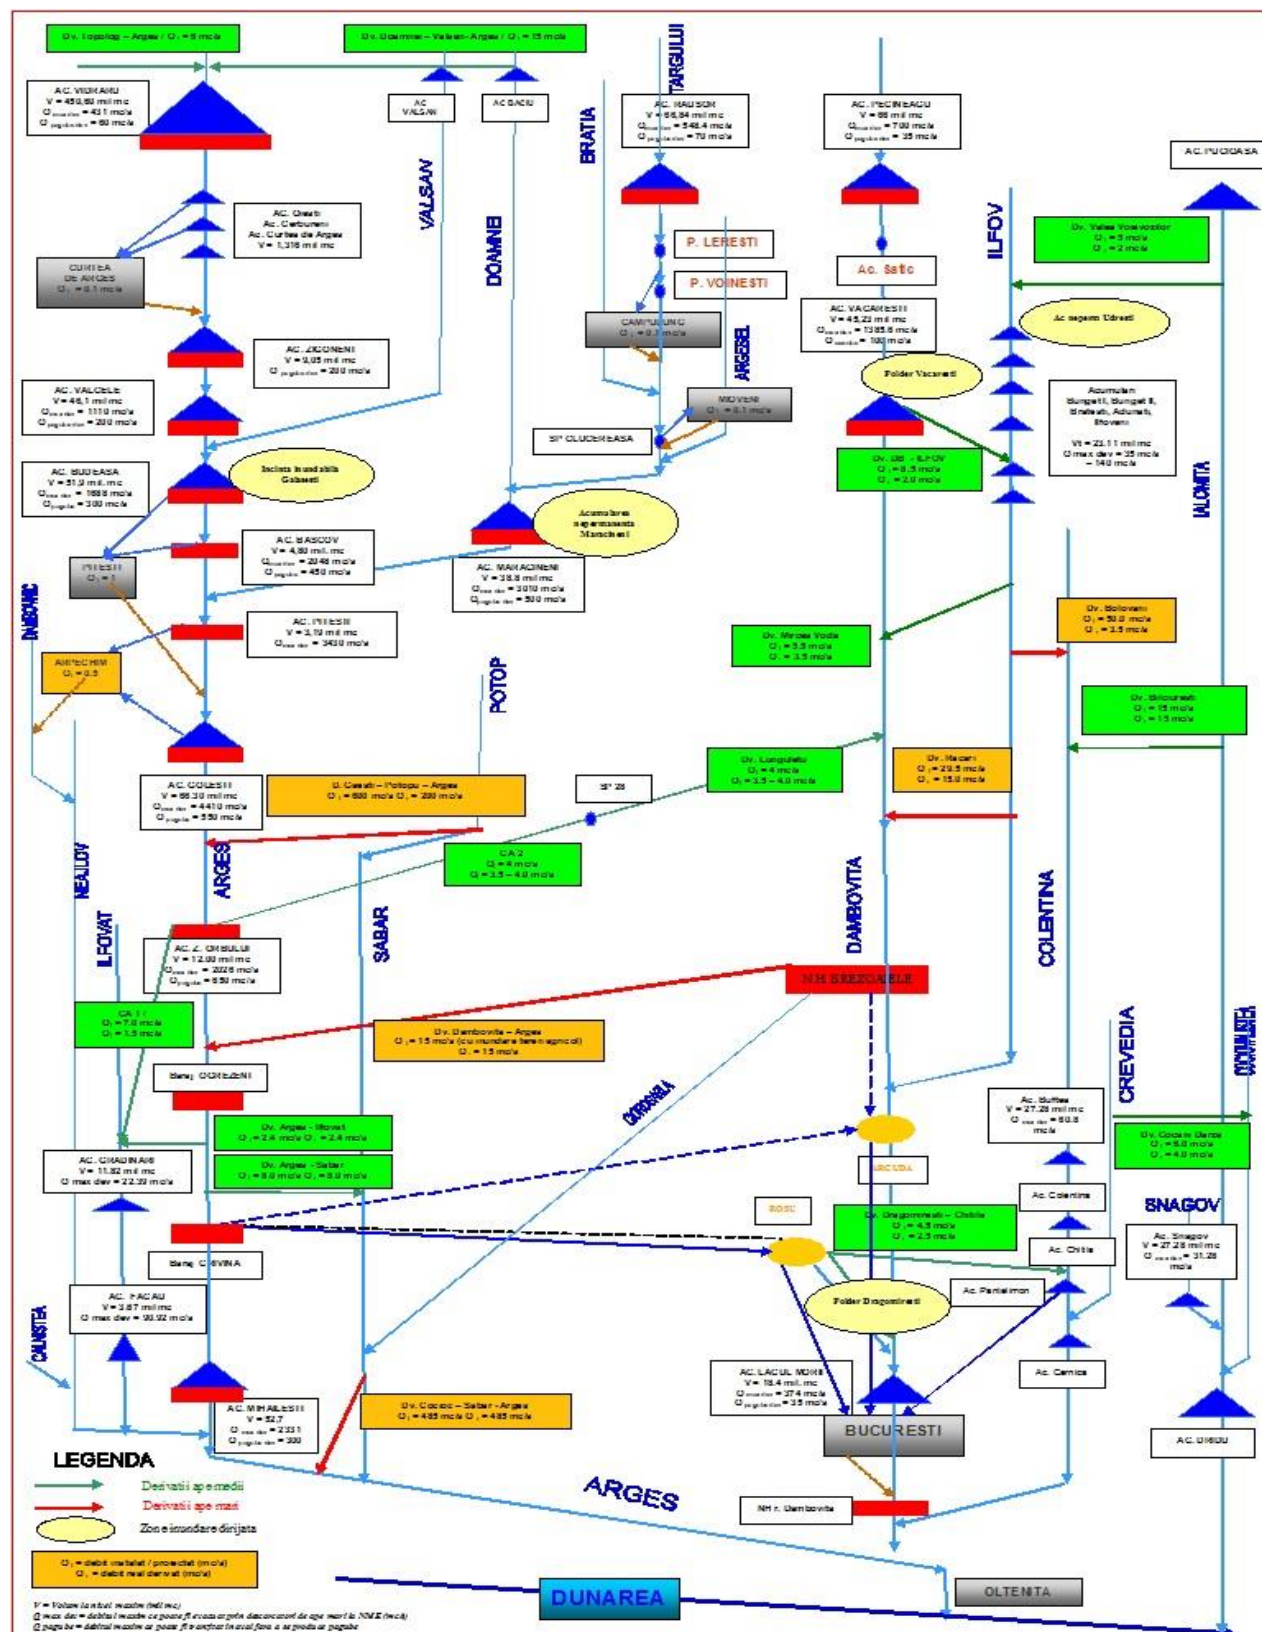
Dv. Topolog – Arges / $Q_i$ = 5 mc/s

Dv. Doamnei – Valsan – Arges / $Q_i$ = 15 mc/s

AC. VIDRARU
V = 450,60 mil mc
$Q_{instalat}$ = 431 mc/s
$Q_{pagube}$ = 60 mc/s

AC VALSAN

AC BACIU

TARGULUI

BRATIA

AC. RAUSOR
V = 56,84 mil mc
$Q_{instalat}$ = 548.4 mc/s
$Q_{pagube}$ = 70 mc/s

AC. PECINEAGU
V = 66 mil mc
$Q_{instalat}$ = 700 mc/s
$Q_{pagube}$ = 35 mc/s

AC. PUCIOASA

VALSAN

DOAMNEI

AC. Oesti
Ac. Cerbureni
Ac. Curtea de Arges
V = 1,316 mil mc

CURTEA DE ARGES
$Q_i$ = 0.1 mc/s

P. LERESTI

P. VOINESTI

Ac. Scelic

ILFOV

Dv. Valea Voievozilor
$Q_i$ = 5 mc/s
$Q_r$ = 2 mc/s

CAMPULUNG
$Q_i$ = 0.1 mc/s

ARGESEL

AC. VACARESTI
V = 45,22 mil mc
$Q_{instalat}$ = 1385.6 mc/s
$Q_{pagube}$ = 100 mc/s

Ac nepermanent Udresti

AC. ZIGONENI
V = 9,05 mil mc
$Q_{pagube}$ = 200 mc/s

Polder Vacaresti

AC. VALCELE
V = 46,1 mil mc
$Q_{instalat}$ = 1110 mc/s
$Q_{pagube}$ = 200 mc/s

MIOVENI
$Q_i$ = 0.1 mc/s

Acumulari Bungetii, Bunget II, Brebeni, Adunati, Bovareni
Vt = 23.11 mil mc
Q max dev = 35 mc/s – 140 mc/s

SP CLUCEREASA

Dv. DB – ILFOV
$Q_i$ = 8.5 mc/s
$Q_r$ = 2.0 mc/s

AC. BUDEASA
V = 51,9 mil. mc
$Q_{max\ dev}$ = 1688 mc/s
$Q_{pagube}$ = 300 mc/s

Incinta inundabila Golesti

IALOMITA

Acumulare nepermanenta Manicesti

AC. BASCOV
V = 4,80 mil. mc
$Q_{instalat}$ = 2048 mc/s
$Q_{pagube}$ = 450 mc/s

PITESTI
$Q_i$ = 1

AC. MARACINENI
V = 38.8 mil mc
$Q_{max\ dev}$ = 3010 mc/s
$Q_{pagube\ dev}$ = 500 mc/s

DAMBOVNIC

AC. PITESTI
V = 3,19 mil mc
$Q_{max\ dev}$ = 3450 mc/s

Dv. Bolovani
$Q_i$ = 50.0 mc/s
$Q_r$ = 3.5 mc/s

Dv. Mircea Voda
$Q_i$ = 5.5 mc/s
$Q_r$ = 3.5 mc/s

ARPECHIM
$Q_i$ = 0.5

POTOP

Dv. Bricuresti
$Q_i$ = 15 mc/s
$Q_r$ = 1.5 mc/s

Dv. Lunguletu
$Q_i$ = 4 mc/s
$Q_r$ = 3.5 – 4.0 mc/s

Dv. Racari
$Q_i$ = 29.5 mc/s
$Q_r$ = 15.0 mc/s

AC. GOLESTI
V = 66.30 mil mc
$Q_{max\ dev}$ = 4410 mc/s
$Q_{pagube}$ = 550 mc/s

D. Golesti – Potopu – Arges
$Q_i$ = 600 mc/s $Q_r$ = 200 mc/s

SP 28

NEAJLOV

ARGES

CA 2
$Q_i$ = 4 mc/s
$Q_r$ = 3.5 – 4.0 mc/s

DAMBOVITA

COLENTINA

ILFOVAT

SABAR

AC. Z. OMBULUI
V = 12.00 mil mc
$Q_{max\ dev}$ = 2026 mc/s
$Q_{pagube}$ = 650 mc/s

N.H. BREZOAELE

CA 1
$Q_i$ = 7.0 mc/s
$Q_r$ = 1.5 mc/s

Dv. Dambovita – Arges
$Q_i$ = 15 mc/s (cu mundere teren agricol)
$Q_r$ = 15 mc/s

CREVEDIA

COCIOVALISTEA

Baraj OGREZENI

CORBEANCA

Ac. Buftea
V = 27.28 mil mc
Q max dev = 60.8 mc/s

Dv. Arges – Ilfovat
$Q_i$ = 2.4 mc/s $Q_r$ = 2.4 mc/s

Dv. Cocioc Baros
$Q_i$ = 6.0 mc/s
$Q_r$ = 4.0 mc/s

AC. GRADINARI
V = 11.82 mil mc
Q max dev = 22.39 mc/s

Dv. Arges – Sabar
$Q_i$ = 8.0 mc/s $Q_r$ = 8.0 mc/s

ARCUDA

Ac. Colentina

ROSU

Dv. Dragomiresti – Chitila
$Q_i$ = 4.5 mc/s
$Q_r$ = 2.5 mc/s

SNAGOV

Ac. Chitila

Baraj CRIVINA

Ac. Snagov
V = 27.28 mil mc
$Q_{instalat}$ = 31.28 mc/s

AC. FACAU
V = 3.67 mil mc
Q max dev = 90.92 mc/s

Polder Dragomiresti

Ac. Pantelimon

CALNISTEA

Ac. Cernica

AC. LACUL MORII
V = 18.4 mil. mc
$Q_{instalat}$ = 374 mc/s
$Q_{pagube}$ = 35 mc/s

AC. MIHAILESTI
V = 52.7
$Q_{max\ dev}$ = 2331
$Q_{pagube}$ = 300

Dv. Cocioc – Sabar – Arges
$Q_i$ = 485 mc/s $Q_r$ = 485 mc/s

BUCURESTI

AC. DRIDU

LEGENDA

Derivatii ape medii

Derivatii ape mari

Zone inundare dirijata

$Q_i$ = debit instalat / proiectat (mc/s)
$Q_r$ = debit real derivat (mc/s)

ARGES

NH r. Dambovita

DUNAREA

OLTENITA

V = Volum lacului maxim (mil mc)
Q max dev = debitul maxim ce poate fi evacuat prin descarcari de ape mari la NNE (mc/s)
Q pagube = debitul maxim ce poate fi tranzitat in aval fara a se produce pagube